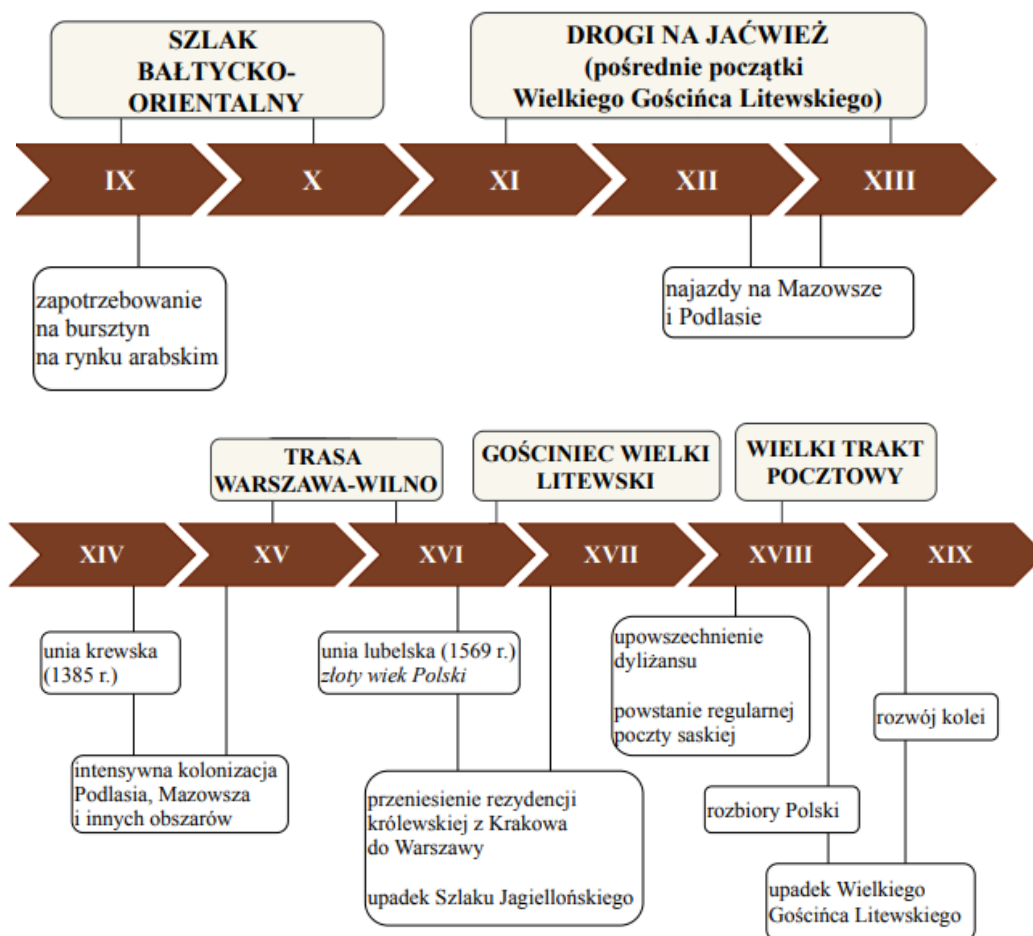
SZLAK BAŁTYCKO-ORIENTALNY

DROGI NA JAĆWIEŻ (pośrednie początki Wielkiego Gościńca Litewskiego)

IX

X

XI

XII

XIII

zapotrzebowanie na bursztyn na rynku arabskim

najazdy na Mazowsze i Podlasie

TRASA WARSZAWA-WILNO

GOŚCINIEC WIELKI LITEWSKI

WIELKI TRAKT POCZTOWY

XIV

XV

XVI

XVII

XVIII

XIX

unia krewska (1385 r.)

intensywna kolonizacja Podlasia, Mazowsza i innych obszarów

unia lubelska (1569 r.) *złoty wiek Polski*

przeniesienie rezydencji królewskiej z Krakowa do Warszawy

upadek Szlaku Jagiellońskiego

upowszechnienie dyliżansu

powstanie regularnej poczty saskiej

rozbiory Polski

rozwój kolei

upadek Wielkiego Gościńca Litewskiego